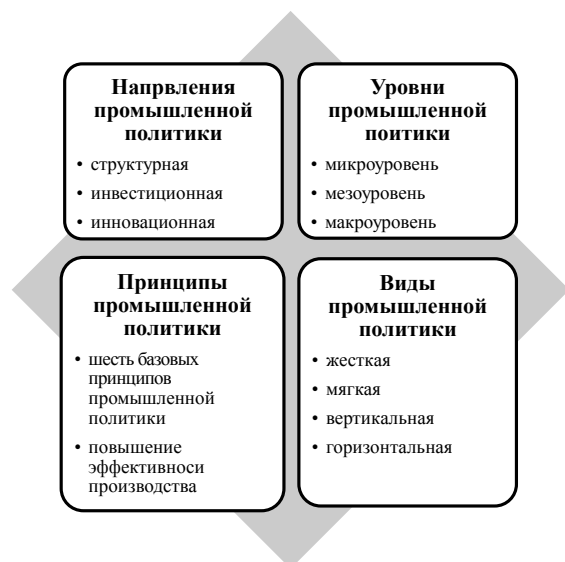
Напрвления промышленной политики
• структурная
• инвестиционная
• инновационная

Уровни промышленной поитики
• микроуровень
• мезоуровень
• макроуровень

Принципы промышленной политики
• шесть базовых принципов промышленной политики
• повышение эффективноси производства

Виды промышленной политики
• жесткая
• мягкая
• вертикальная
• горизонтальная